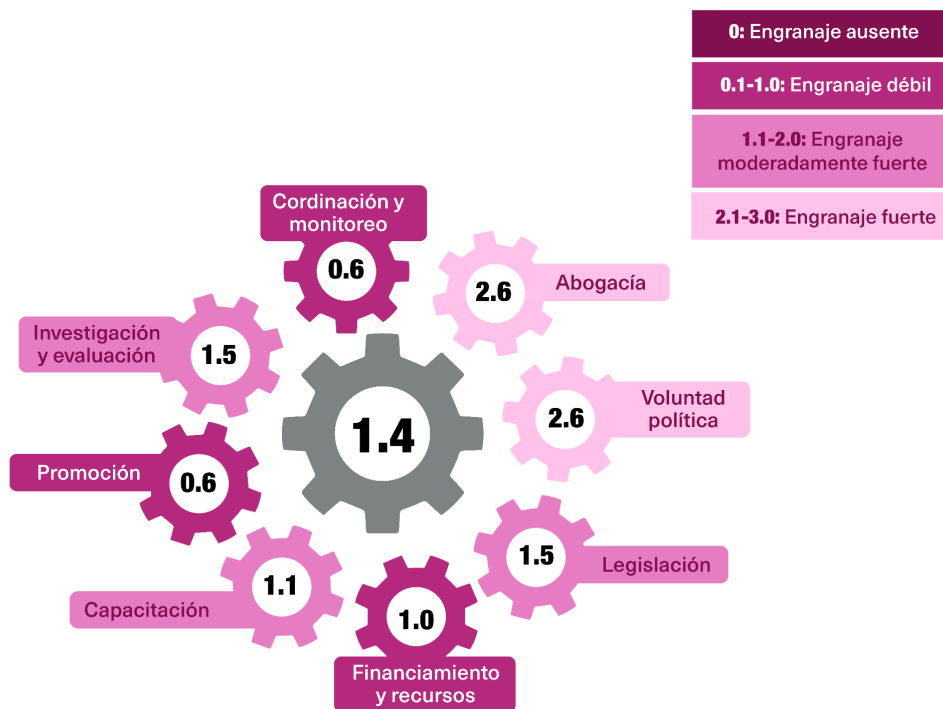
0: Engranaje ausente

0.1-1.0: Engranaje débil

1.1-2.0: Engranaje moderadamente fuerte

2.1-3.0: Engranaje fuerte

Cordinación y monitoreo
0.6

2.6
Abogacía

Investigación y evaluación
1.5

1.4

2.6
Voluntad política

Promoción
0.6

1.5
Legislación

1.1
Capacitación

1.0
Financiamiento y recursos